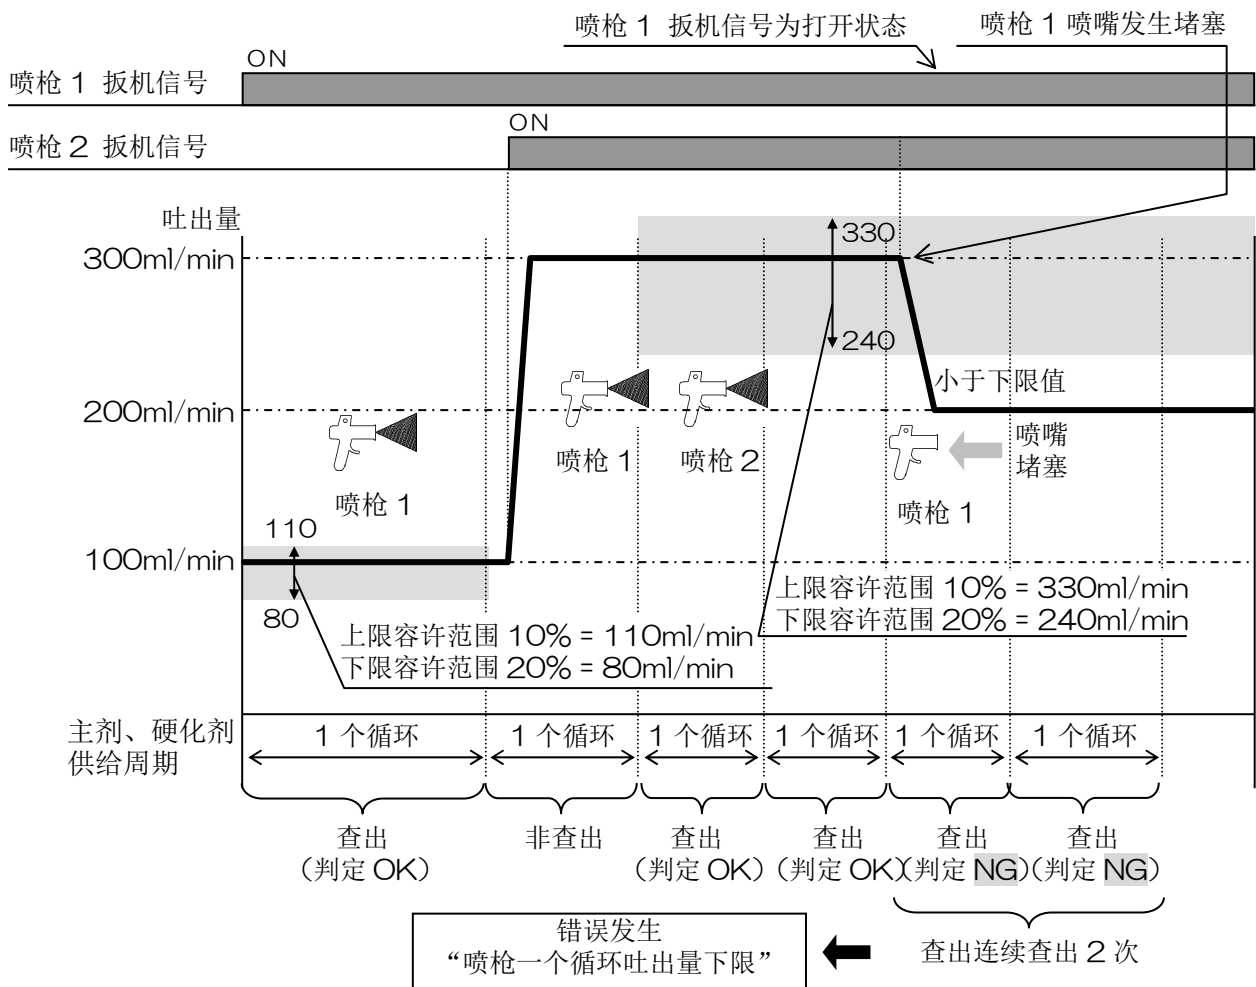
喷枪 1 扳机信号为打开状态

喷枪 1 喷嘴发生堵塞

ON

喷枪 1 扳机信号

ON

喷枪 2 扳机信号

吐出量

300ml/min

330

240

小于下限值

200ml/min

喷枪 1

喷枪 2

喷嘴堵塞

喷枪 1

喷枪 1

110

100ml/min

80

上限容许范围 10% = 330ml/min
下限容许范围 20% = 240ml/min

上限容许范围 10% = 110ml/min
下限容许范围 20% = 80ml/min

主剂、硬化剂供给周期

1 个循环

1 个循环

1 个循环

1 个循环

1 个循环

1 个循环

查出
（判定 OK）

非查出

查出
（判定 OK）

查出
（判定 OK）

查出
（判定 NG）

查出
（判定 NG）

错误发生
“喷枪一个循环吐出量下限”

查出连续查出 2 次